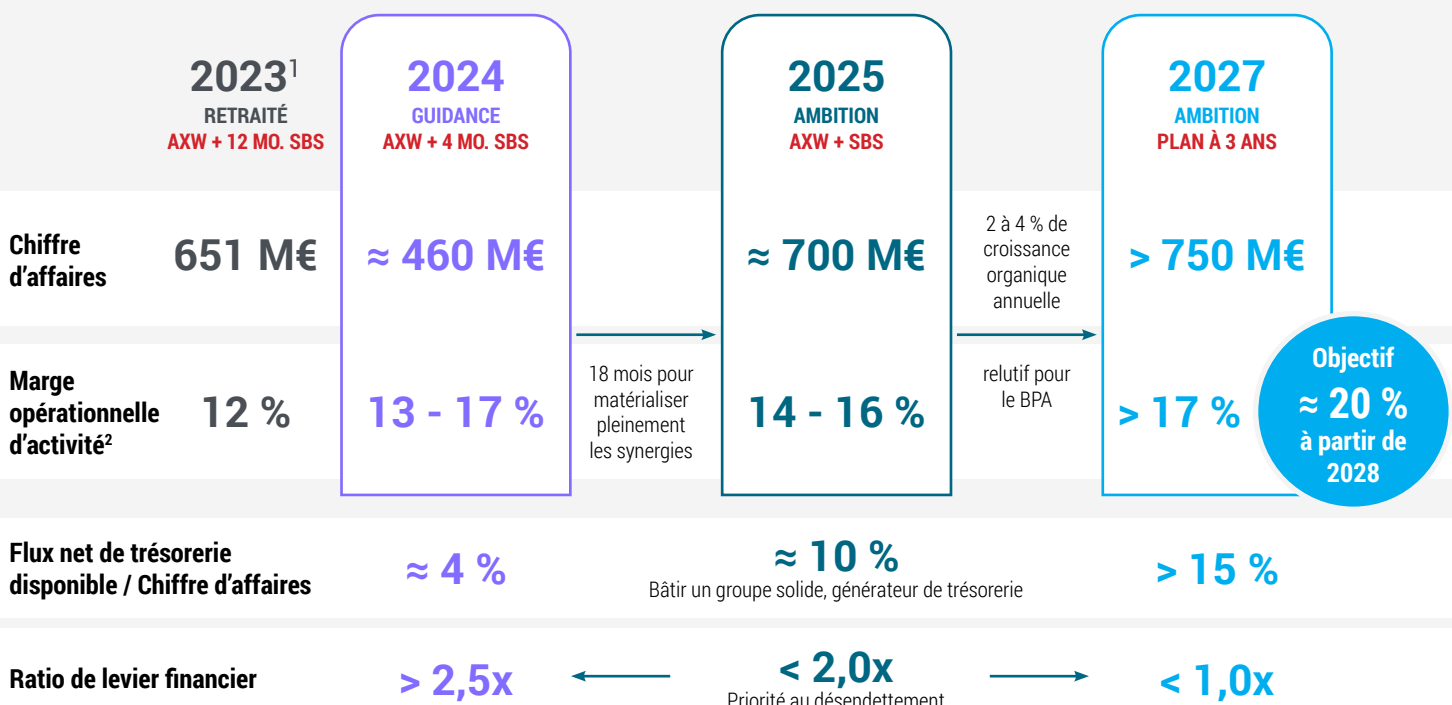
2023$^1$
RETRAITÉ
AXW + 12 MO. SBS

2024
GUIDANCE
AXW + 4 MO. SBS

2025
AMBITION
AXW + SBS

2027
AMBITION
PLAN À 3 ANS

Chiffre d'affaires

651 M€

≈ 460 M€

≈ 700 M€

2 à 4 % de croissance organique annuelle

> 750 M€

18 mois pour matérialiser pleinement les synergies

relutif pour le BPA

Marge opérationnelle d'activité$^2$

12 %

13 - 17 %

14 - 16 %

> 17 %

Objectif
≈ 20 %
à partir de 2028

Flux net de trésorerie disponible / Chiffre d'affaires

≈ 4 %

≈ 10 %
Bâtir un groupe solide, générateur de trésorerie

> 15 %

Ratio de levier financier

> 2,5x

< 2,0x
Priorité au désendettement

< 1,0x